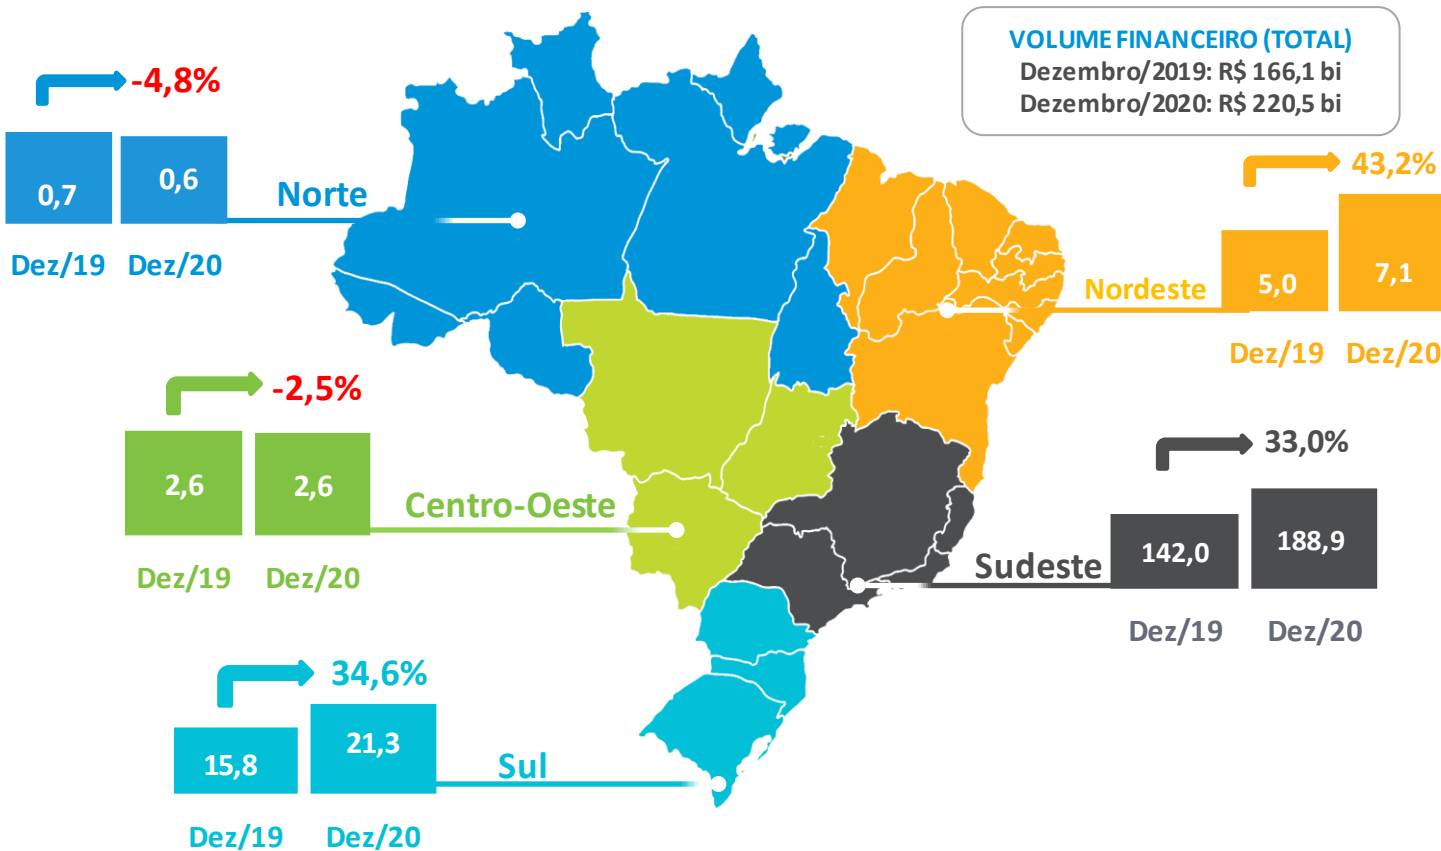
VOLUME FINANCEIRO (TOTAL)
Dezembro/2019: R$ 166,1 bi
Dezembro/2020: R$ 220,5 bi

-4,8%
0,7
0,6
Norte
Dez/19 Dez/20

43,2%
Nordeste
5,0
7,1
Dez/19 Dez/20

-2,5%
2,6
2,6
Centro-Oeste
Dez/19 Dez/20

33,0%
Sudeste
142,0
188,9
Dez/19 Dez/20

34,6%
15,8
21,3
Sul
Dez/19 Dez/20